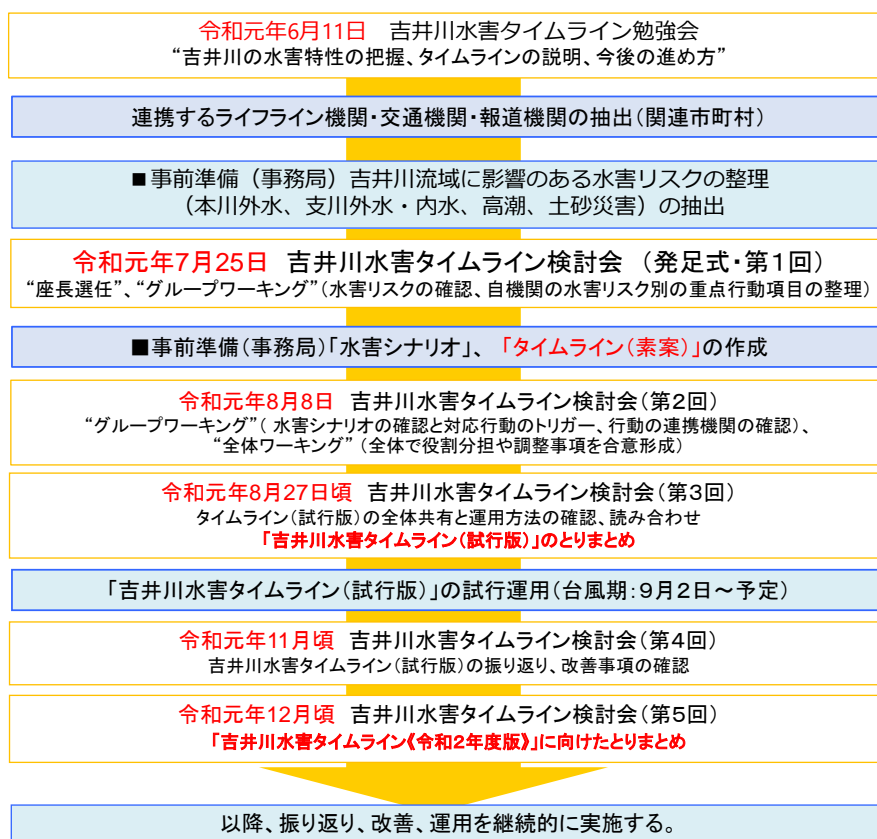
令和元年6月11日　吉井川水害タイムライン勉強会
“吉井川の水害特性の把握、タイムラインの説明、今後の進め方”

連携するライフライン機関・交通機関・報道機関の抽出（関連市町村）

■事前準備（事務局）吉井川流域に影響のある水害リスクの整理
（本川外水、支川外水・内水、高潮、土砂災害）の抽出

令和元年7月25日　吉井川水害タイムライン検討会　（発足式・第1回）
“座長選任”、“グループワーキング”（水害リスクの確認、自機関の水害リスク別の重点行動項目の整理）

■事前準備（事務局）「水害シナリオ」、「タイムライン（素案）」の作成

令和元年8月8日　吉井川水害タイムライン検討会（第2回）
“グループワーキング”（ 水害シナリオの確認と対応行動のトリガー、行動の連携機関の確認）、
“全体ワーキング”（全体で役割分担や調整事項を合意形成）

令和元年8月27日頃　吉井川水害タイムライン検討会（第3回）
タイムライン（試行版）の全体共有と運用方法の確認、読み合わせ
「吉井川水害タイムライン（試行版）」のとりまとめ

「吉井川水害タイムライン（試行版）」の試行運用（台風期：9月2日～予定）

令和元年11月頃　吉井川水害タイムライン検討会（第4回）
吉井川水害タイムライン（試行版）の振り返り、改善事項の確認

令和元年12月頃　吉井川水害タイムライン検討会（第5回）
「吉井川水害タイムライン《令和2年度版》」に向けたとりまとめ

以降、振り返り、改善、運用を継続的に実施する。